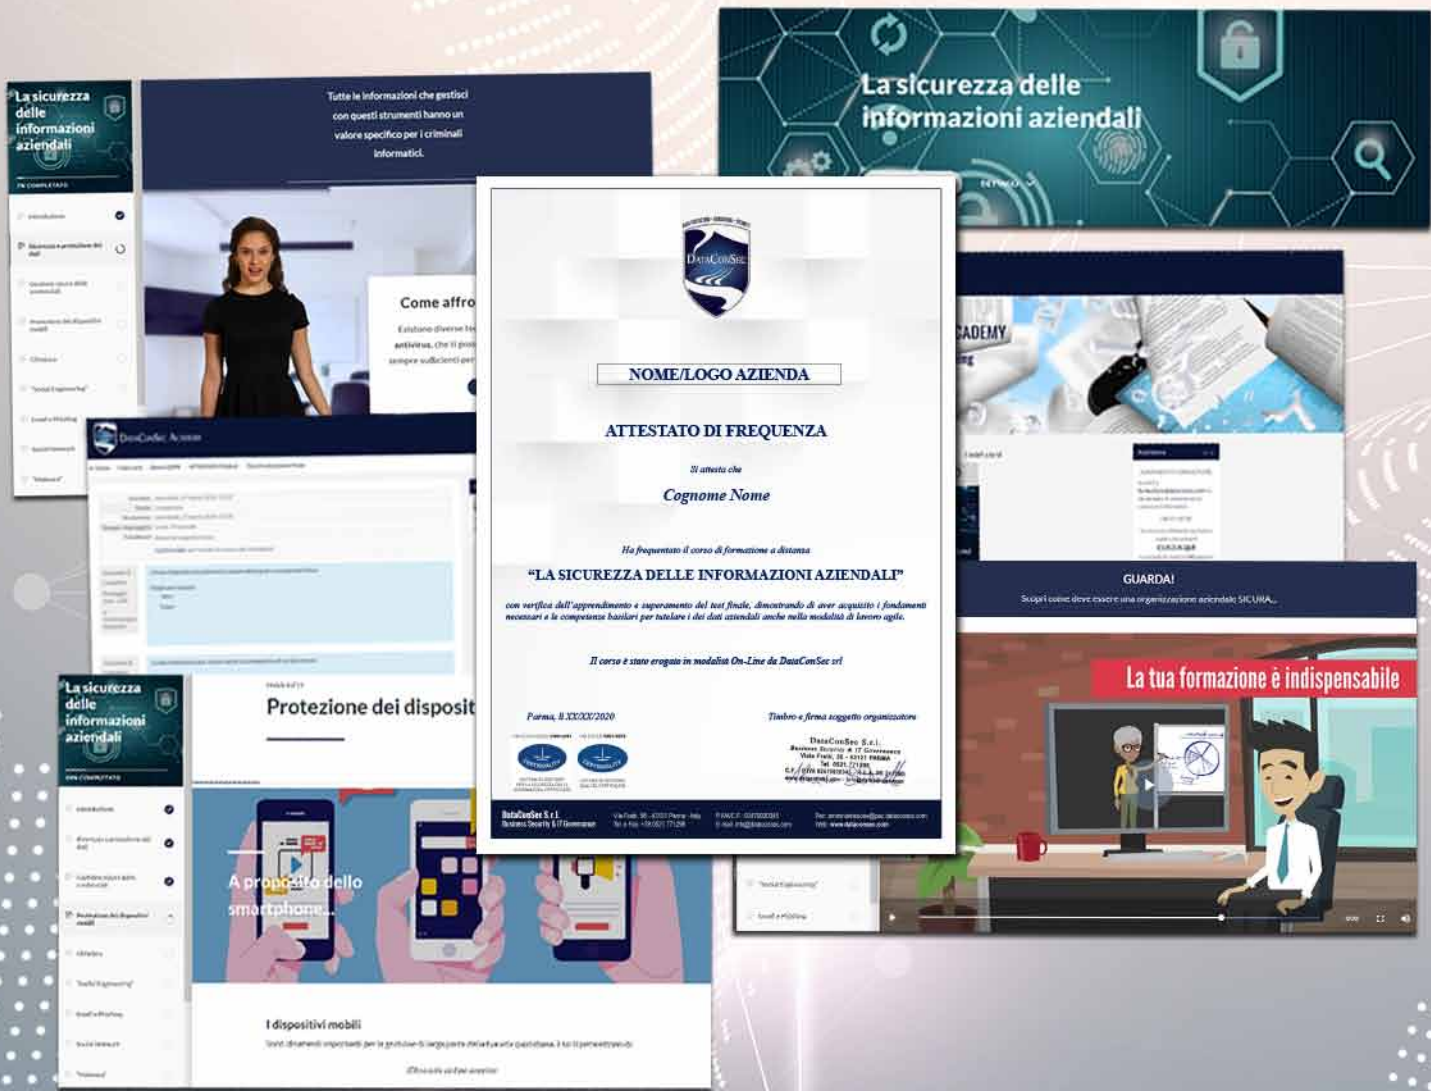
La sicurezza delle informazioni aziendali

Tutte le informazioni che gestisci con questi strumenti hanno un valore specifico per i criminali informatici.

Come affro

Esistono diverse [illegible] antivirus, che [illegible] sempre sufficienti per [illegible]

DataConSec Academy

La sicurezza delle informazioni aziendali

Protezione dei disposit

A proposito dello smartphone...

I dispositivi mobili

La sicurezza delle informazioni aziendali

ACADEMY

GUARDA!

Scopri come deve essere una organizzazione aziendale SICURA...

La tua formazione è indispensabile

DataConSec

NOME/LOGO AZIENDA

ATTESTATO DI FREQUENZA

Si attesta che

Cognome Nome

Ha frequentato il corso di formazione a distanza

"LA SICUREZZA DELLE INFORMAZIONI AZIENDALI"

con verifica dell'apprendimento e superamento del test finale, dimostrando di aver acquisito i fondamenti necessari e le competenze basilari per tutelare i dei dati aziendali anche nella modalità di lavoro agile.

Il corso è stato erogato in modalità On-Line da DataConSec srl

Parma, lì XX/XX/2020

Timbro e firma soggetto organizzatore

DataConSec S.r.l.
Business Security & IT Governance
Viale Fratti, 36 - 43121 PARMA
Tel. 0521 771298

DataConSec S.r.l.
Business Security & IT Governance